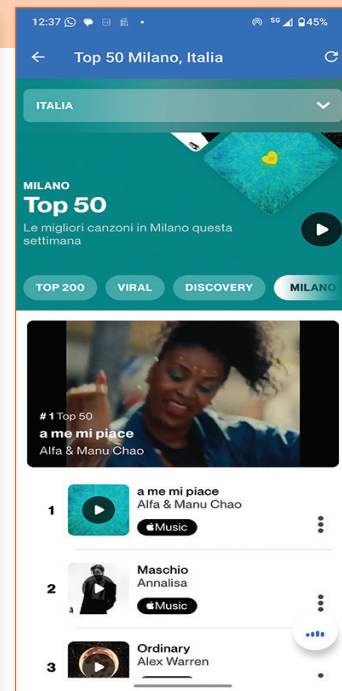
12:37 5G 45%

Top 50 Milano, Italia

ITALIA

MILANO
Top 50
Le migliori canzoni in Milano questa settimana

TOP 200
VIRAL
DISCOVERY
MILANO

# 1 Top 50
a me mi piace
Alfa & Manu Chao

1
a me mi piace
Alfa & Manu Chao
Music

2
Maschio
Annalisa
Music

3
Ordinary
Alex Warren